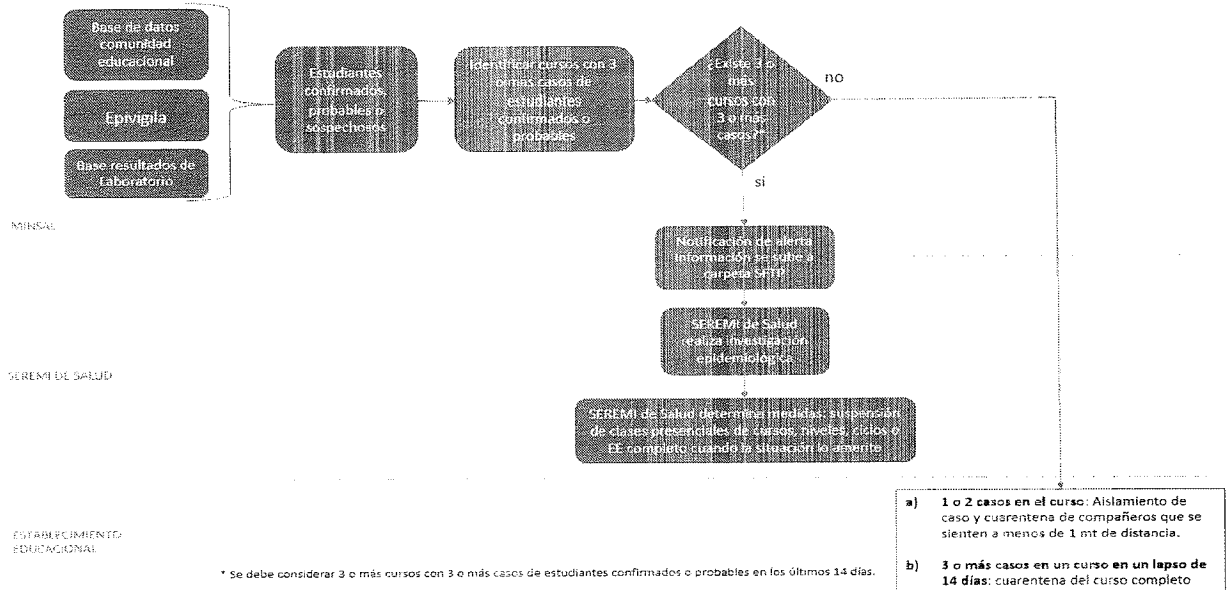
Base de datos comunidad educacional

Epivigila

Base resultados de Laboratorio

Estudiantes confirmados, probables o sospechosos

Identificar cursos con 3 o más casos de estudiantes confirmados o probables

¿Existe 3 o más cursos con 3 o más casos?*

no

si

MINSAL

Notificación de alerta Información se sube a carpeta SFTP

SEREMI de Salud realiza investigación epidemiológica

SEREMI DE SALUD

SEREMI de Salud determina medidas: suspensión de clases presenciales de cursos, niveles, ciclos o EE completo cuando la situación lo amerite

ESTABLECIMIENTO EDUCACIONAL

* Se debe considerar 3 o más cursos con 3 o más casos de estudiantes confirmados o probables en los últimos 14 días.

a) **1 o 2 casos en el curso**: Aislamiento de caso y cuarentena de compañeros que se sienten a menos de 1 mt de distancia.

b) **3 o más casos en un curso en un lapso de 14 días**: cuarentena del curso completo